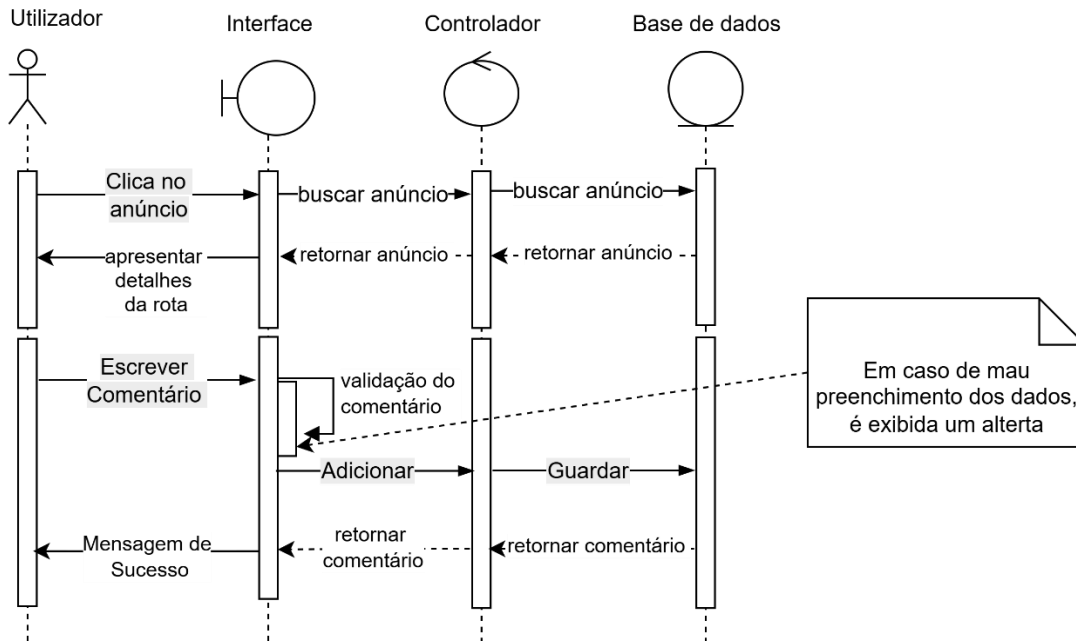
Utilizador

Interface

Controlador

Base de dados

Clica no anúncio

buscar anúncio

buscar anúncio

apresentar detalhes da rota

retornar anúncio

retornar anúncio

Escrever Comentário

validação do comentário

Em caso de mau preenchimento dos dados, é exibida um alterta

Adicionar

Guardar

Mensagem de Sucesso

retornar comentário

retornar comentário